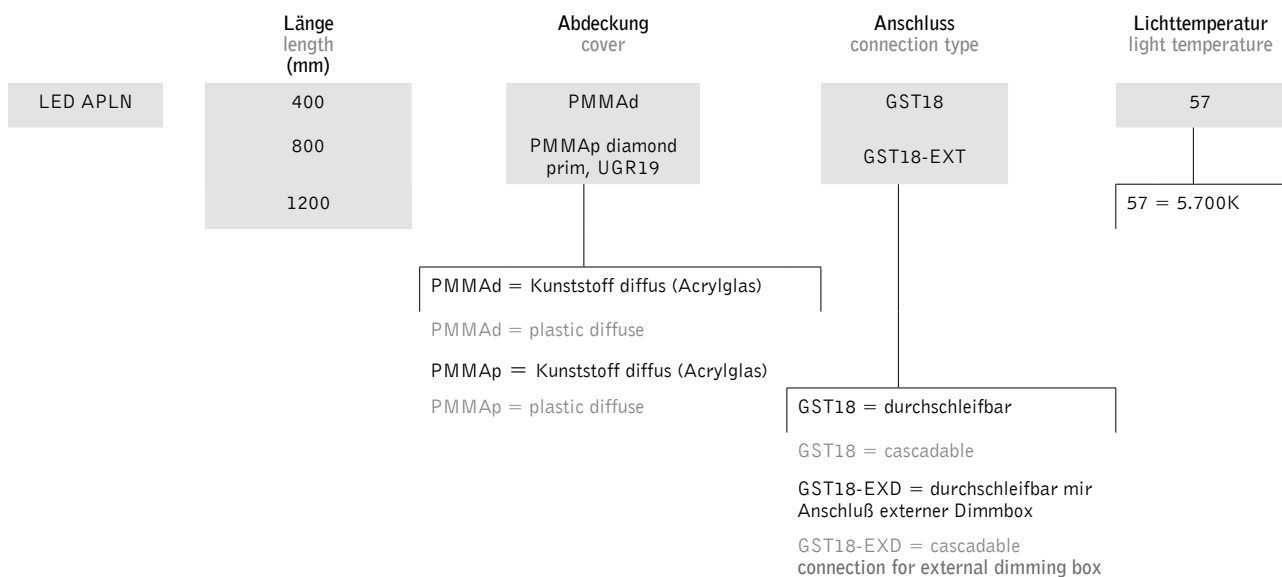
Länge
length
(mm)

Abdeckung
cover

Anschluss
connection type

Lichttemperatur
light temperature

LED APLN

400

800

1200

PMMAd

PMMAp diamond prim, UGR19

GST18

GST18-EXT

57

57 = 5.700K

PMMAd = Kunststoff diffus (Acrylglas)

PMMAd = plastic diffuse

PMMAp = Kunststoff diffus (Acrylglas)

PMMAp = plastic diffuse

GST18 = durchschleifbar

GST18 = cascadable

GST18-EXD = durchschleifbar mir Anschluß externer Dimmbox

GST18-EXD = cascadable connection for external dimming box